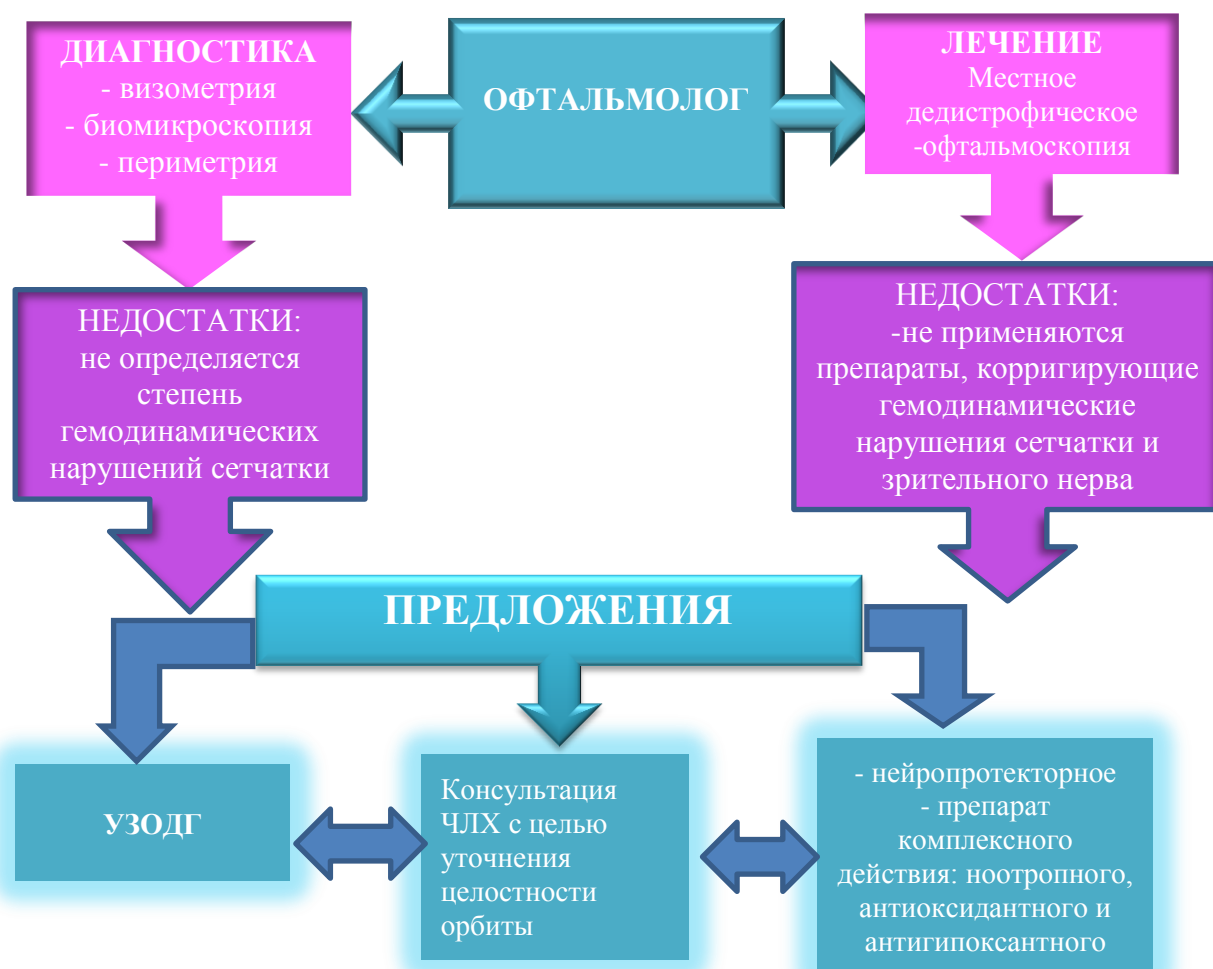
ДИАГНОСТИКА
- визометрия
- биомикроскопия
- периметрия

ОФТАЛЬМОЛОГ

ЛЕЧЕНИЕ
Местное дедистрофическое
-офтальмоскопия

НЕДОСТАТКИ:
не определяется степень гемодинамических нарушений сетчатки

НЕДОСТАТКИ:
-не применяются препараты, корригирующие гемодинамические нарушения сетчатки и зрительного нерва

ПРЕДЛОЖЕНИЯ

УЗОДГ

Консультация ЧЛХ с целью уточнения целостности орбиты

- нейропротекторное
- препарат комплексного действия: ноотропного, антиоксидантного и антигипоксантного